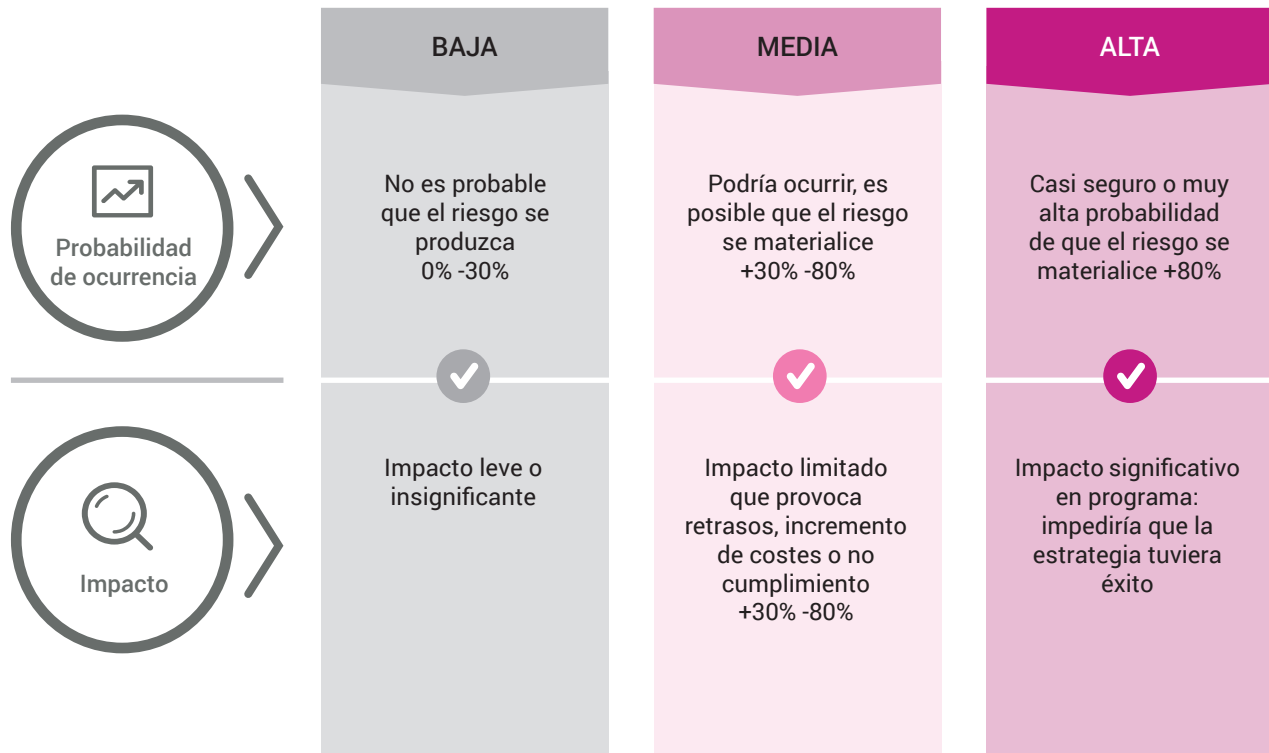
BAJA

MEDIA

ALTA

Probabilidad de ocurrencia

No es probable que el riesgo se produzca 0% -30%

Podría ocurrir, es posible que el riesgo se materialice +30% -80%

Casi seguro o muy alta probabilidad de que el riesgo se materialice +80%

Impacto

Impacto leve o insignificante

Impacto limitado que provoca retrasos, incremento de costes o no cumplimiento +30% -80%

Impacto significativo en programa: impediría que la estrategia tuviera éxito